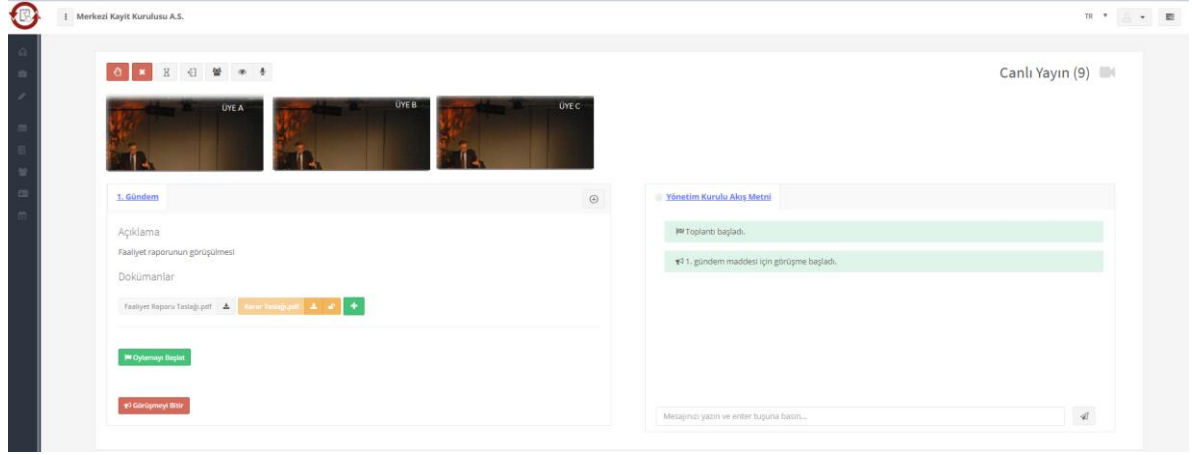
Merkezi Kayit Kurulusu A.S.

TR

Canlı Yayın (9)

ÜYE A

ÜYE B

ÜYE C

1. Gündem

Açıklama

Faaliyet raporunun görüşülmesi

Dokümanlar

Faaliyet Raporu Taslağı.pdf

Karar Taslağı.pdf

Oylamayı Başlat

Görüşmeyi Bitir

Yönetim Kurulu Akış Metni

Toplantı başladı.

1. gündem maddesi için görüşme başladı.

Mesajınızı yazın ve enter tuşuna basın...